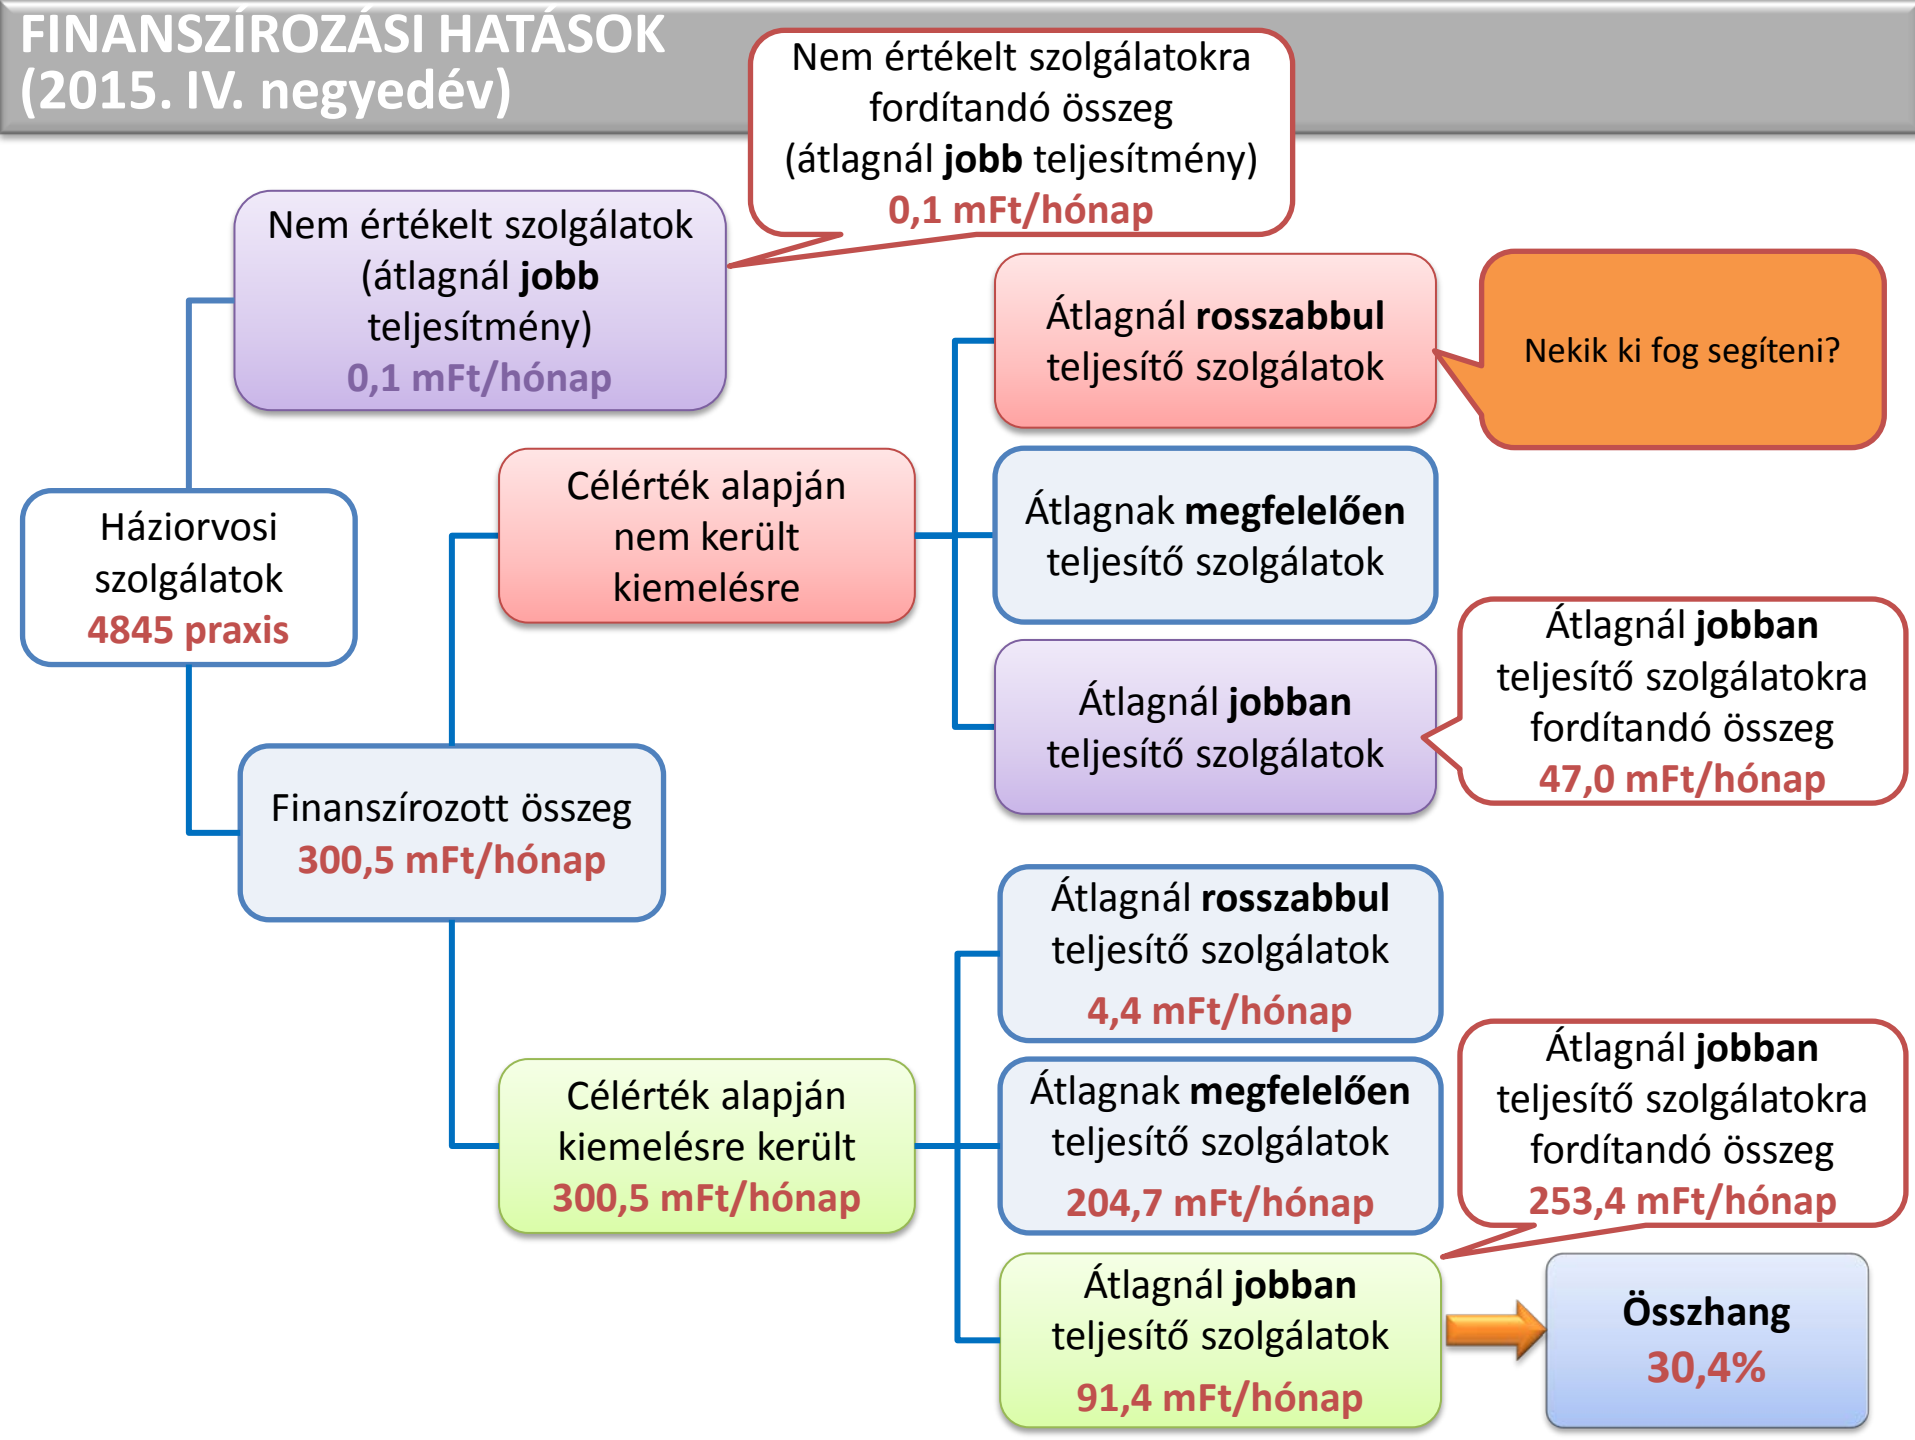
FINANSZÍROZÁSI HATÁSOK
(2015. IV. negyedév)

Nem értékelt szolgálatokra fordítandó összeg (átlagnál **jobb** teljesítmény)
0,1 mFt/hónap

Nem értékelt szolgálatok (átlagnál **jobb** teljesítmény)
0,1 mFt/hónap

Átlagnál **rosszabbul** teljesítő szolgálatok

Nekik ki fog segíteni?

Háziorvosi szolgálatok
4845 praxis

Célérték alapján nem került kiemelésre

Átlagnak **megfelelően** teljesítő szolgálatok

Átlagnál **jobban** teljesítő szolgálatok

Átlagnál **jobban** teljesítő szolgálatokra fordítandó összeg
47,0 mFt/hónap

Finanszírozott összeg
300,5 mFt/hónap

Átlagnál **rosszabbul** teljesítő szolgálatok
4,4 mFt/hónap

Célérték alapján kiemelésre került
300,5 mFt/hónap

Átlagnak **megfelelően** teljesítő szolgálatok
204,7 mFt/hónap

Átlagnál **jobban** teljesítő szolgálatokra fordítandó összeg
253,4 mFt/hónap

Átlagnál **jobban** teljesítő szolgálatok
91,4 mFt/hónap

Összhang
30,4%